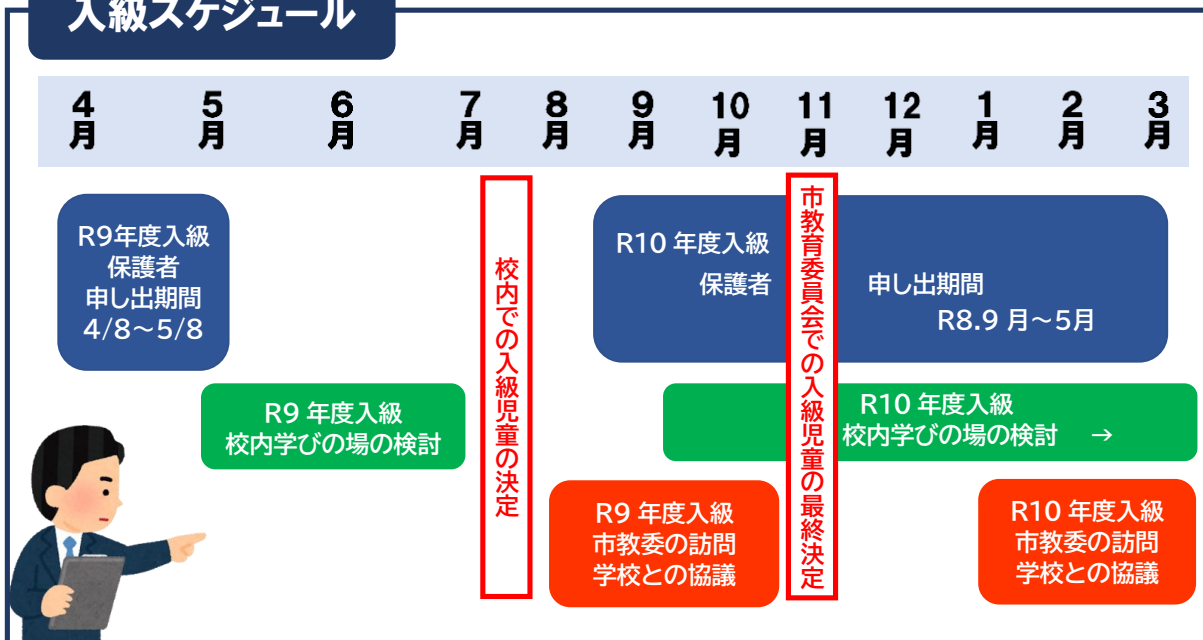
入級スケジュール

4月 5月 6月 7月 8月 9月 10月 11月 12月 1月 2月 3月

R9年度入級
保護者
申し出期間
4/8～5/8

R9 年度入級
校内学びの場の検討

校内での入級児童の決定

R10 年度入級
保護者 申し出期間
R8.9 月～5月

市教育委員会での入級児童の最終決定

R10 年度入級
校内学びの場の検討 →

R9 年度入級
市教委の訪問
学校との協議

R10 年度入級
市教委の訪問
学校との協議